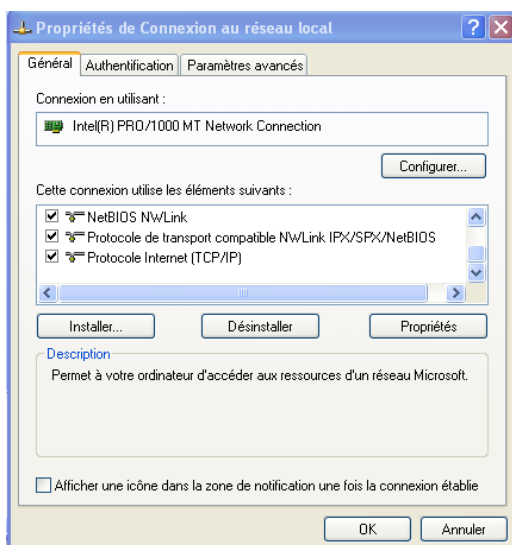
Propriétés de Connexion au réseau local

Général | Authentification | Paramètres avancés

Connexion en utilisant :

Intel(R) PRO/1000 MT Network Connection

Configurer...

Cette connexion utilise les éléments suivants :

☑ NetBIOS NWLink
☑ Protocole de transport compatible NWLink IPX/SPX/NetBIOS
☑ Protocole Internet (TCP/IP)

Installer... | Désinstaller | Propriétés

Description

Permet à votre ordinateur d'accéder aux ressources d'un réseau Microsoft.

☐ Afficher une icône dans la zone de notification une fois la connexion établie

OK | Annuler